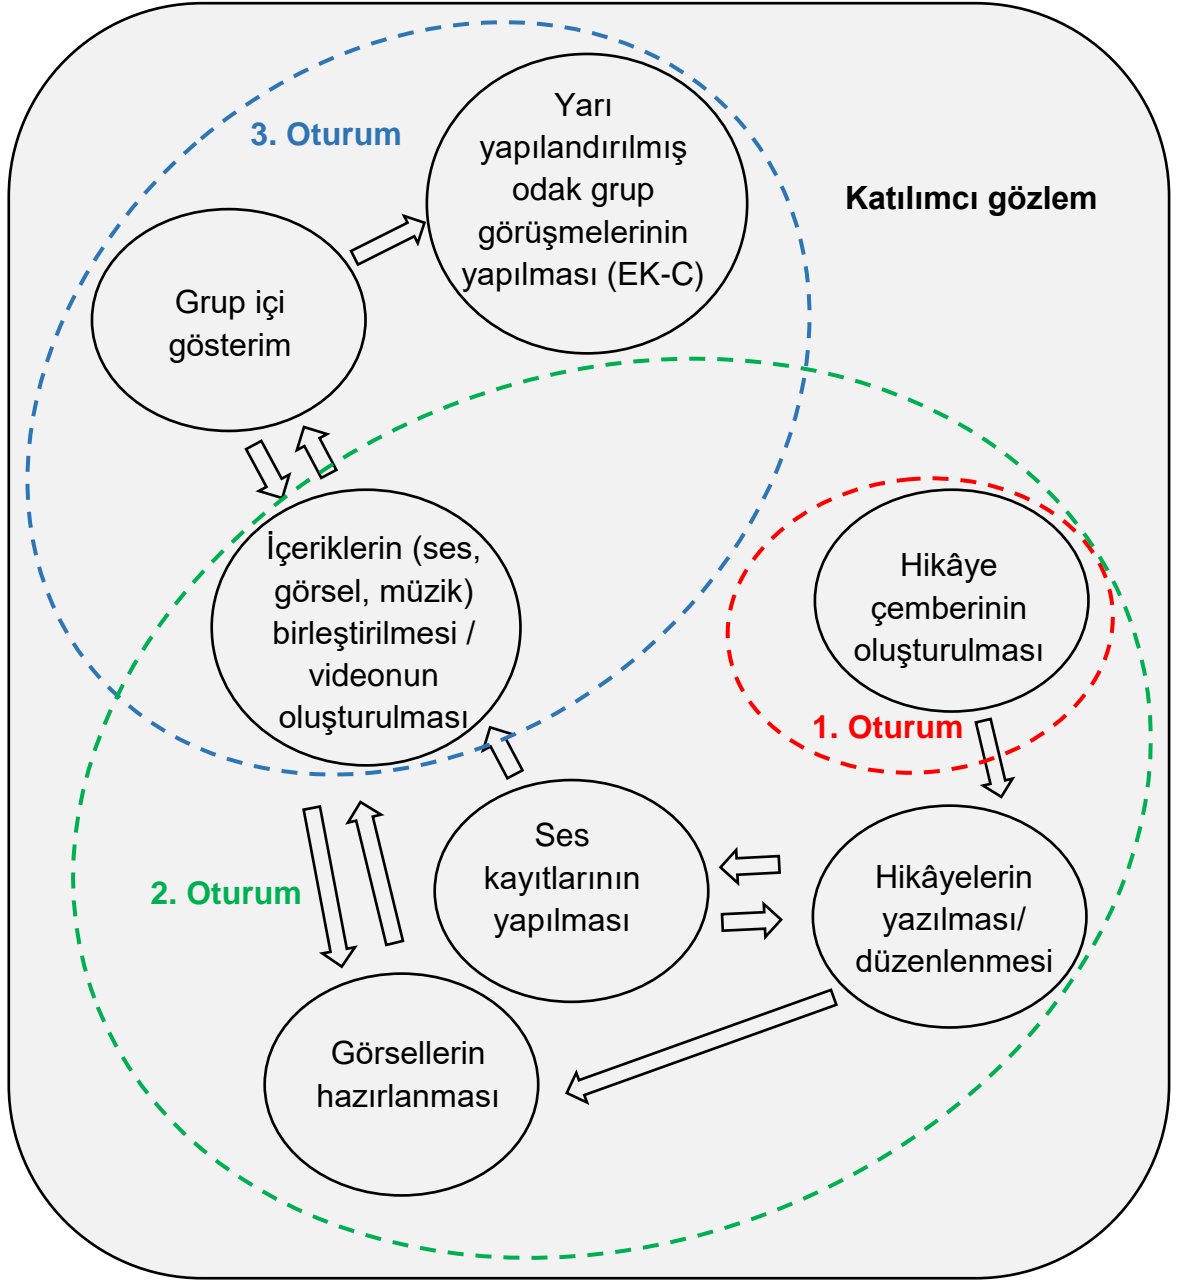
3. Oturum

Yarı yapılandırılmış odak grup görüşmelerinin yapılması (EK-C)

Katılımcı gözlem

Grup içi gösterim

İçeriklerin (ses, görsel, müzik) birleştirilmesi / videonun oluşturulması

Hikâye çemberinin oluşturulması

1. Oturum

Ses kayıtlarının yapılması

Hikâyelerin yazılması/ düzenlenmesi

2. Oturum

Görsellerin hazırlanması